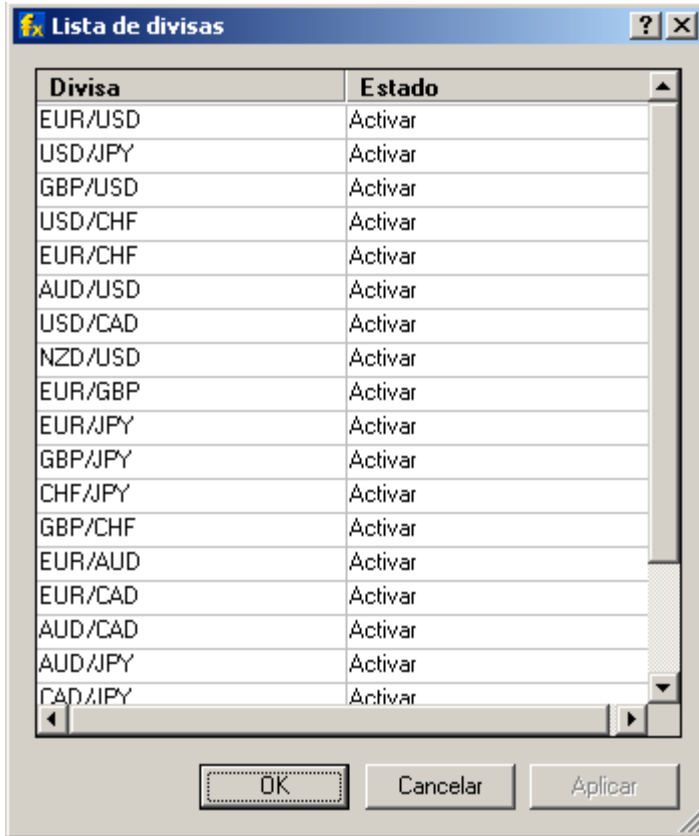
fx Lista de divisas

? X

| Divisa | Estado |
|---|---|
| EUR/USD | Activar |
| USD/JPY | Activar |
| GBP/USD | Activar |
| USD/CHF | Activar |
| EUR/CHF | Activar |
| AUD/USD | Activar |
| USD/CAD | Activar |
| NZD/USD | Activar |
| EUR/GBP | Activar |
| EUR/JPY | Activar |
| GBP/JPY | Activar |
| CHF/JPY | Activar |
| GBP/CHF | Activar |
| EUR/AUD | Activar |
| EUR/CAD | Activar |
| AUD/CAD | Activar |
| AUD/JPY | Activar |
| CAD/JPY | Activar |

OK Cancelar Aplicar